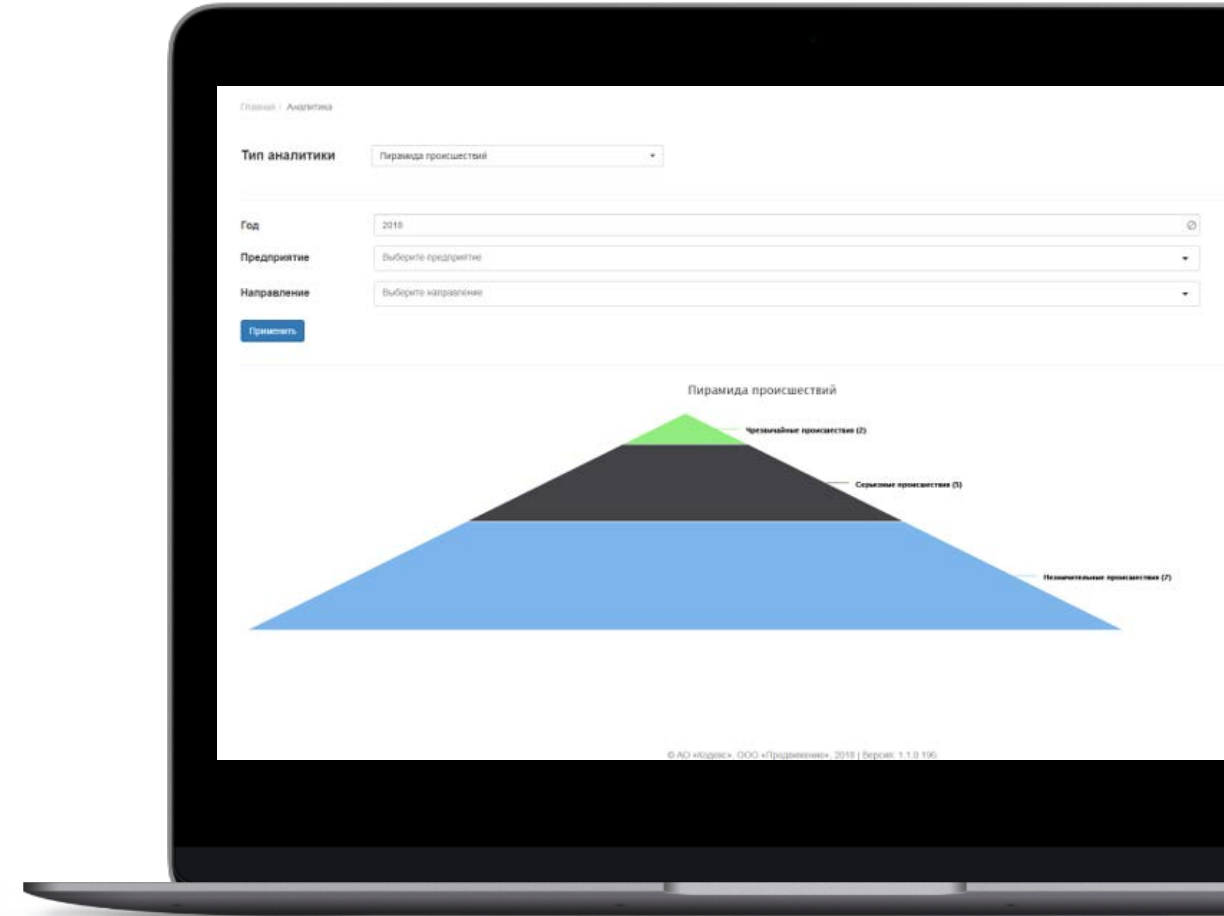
Главная / Аналитика

Тип аналитики

Пирамида происшествий

Год

2018

Предприятие

Выберите предприятие

Направление

Выберите направление

Применить

Пирамида происшествий

Чрезвычайные происшествия (2)

Серьезные происшествия (5)

Незначительные происшествия (7)

© АО «Кодекс», ООО «Продвижение», 2018 | Версия: 1.1.0.196